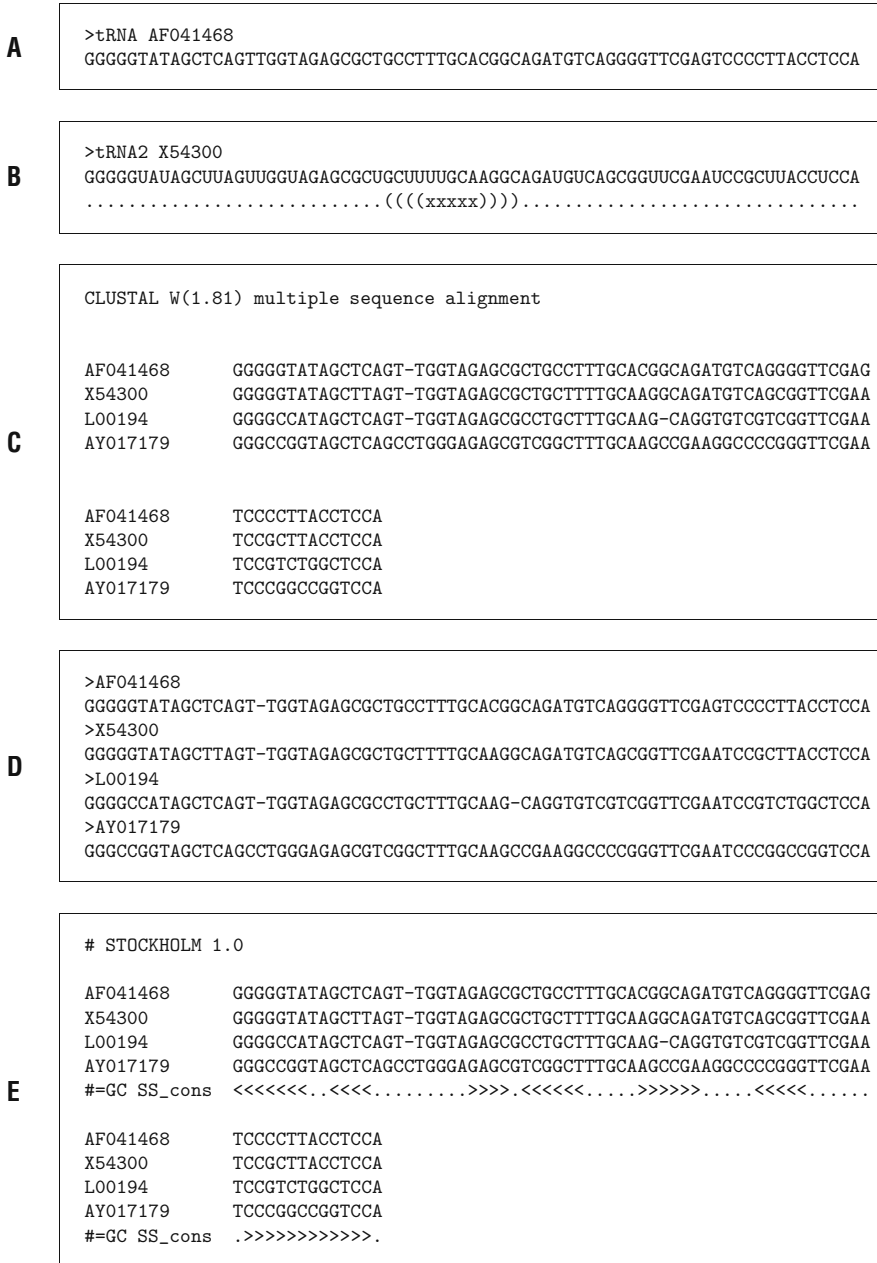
A

>tRNA AF041468
GGGGGTATAGCTCAGTTGGTAGAGCGCTGCCTTTGCACGGCAGATGTCAGGGGTTCGAGTCCCCTTACCTCCA

B

>tRNA2 X54300
GGGGGUAUAGCUUAGUUGGUAGAGCGCUGCUUUUGCAAGGCAGAUGUCAGCGGUUCGAAUCCGCUUACCUCCA
............................((((xxxxx)))).................................

C

CLUSTAL W(1.81) multiple sequence alignment

AF041468 GGGGGTATAGCTCAGT-TGGTAGAGCGCTGCCTTTGCACGGCAGATGTCAGGGGTTCGAG
X54300 GGGGGTATAGCTTAGT-TGGTAGAGCGCTGCTTTTGCAAGGCAGATGTCAGCGGTTCGAA
L00194 GGGGCCATAGCTCAGT-TGGTAGAGCGCCTGCTTTGCAAG-CAGGTGTCGTCGGTTCGAA
AY017179 GGGCCGGTAGCTCAGCCTGGGAGAGCGTCGGCTTTGCAAGCCGAAGGCCCCGGGTTCGAA

AF041468 TCCCCTTACCTCCA
X54300 TCCGCTTACCTCCA
L00194 TCCGTCTGGCTCCA
AY017179 TCCCGGCCGGTCCA

D

>AF041468
GGGGGTATAGCTCAGT-TGGTAGAGCGCTGCCTTTGCACGGCAGATGTCAGGGGTTCGAGTCCCCTTACCTCCA
>X54300
GGGGGTATAGCTTAGT-TGGTAGAGCGCTGCTTTTGCAAGGCAGATGTCAGCGGTTCGAATCCGCTTACCTCCA
>L00194
GGGGCCATAGCTCAGT-TGGTAGAGCGCCTGCTTTGCAAG-CAGGTGTCGTCGGTTCGAATCCGTCTGGCTCCA
>AY017179
GGGCCGGTAGCTCAGCCTGGGAGAGCGTCGGCTTTGCAAGCCGAAGGCCCCGGGTTCGAATCCCGGCCGGTCCA

E

# STOCKHOLM 1.0

AF041468 GGGGGTATAGCTCAGT-TGGTAGAGCGCTGCCTTTGCACGGCAGATGTCAGGGGTTCGAG
X54300 GGGGGTATAGCTTAGT-TGGTAGAGCGCTGCTTTTGCAAGGCAGATGTCAGCGGTTCGAA
L00194 GGGGCCATAGCTCAGT-TGGTAGAGCGCCTGCTTTGCAAG-CAGGTGTCGTCGGTTCGAA
AY017179 GGGCCGGTAGCTCAGCCTGGGAGAGCGTCGGCTTTGCAAGCCGAAGGCCCCGGGTTCGAA
#=GC SS_cons <<<<<<<..<<<<.........>>>>.<<<<<<.....>>>>>>.....<<<<<......

AF041468 TCCCCTTACCTCCA
X54300 TCCGCTTACCTCCA
L00194 TCCGTCTGGCTCCA
AY017179 TCCCGGCCGGTCCA
#=GC SS_cons .>>>>>>>>>>>>.